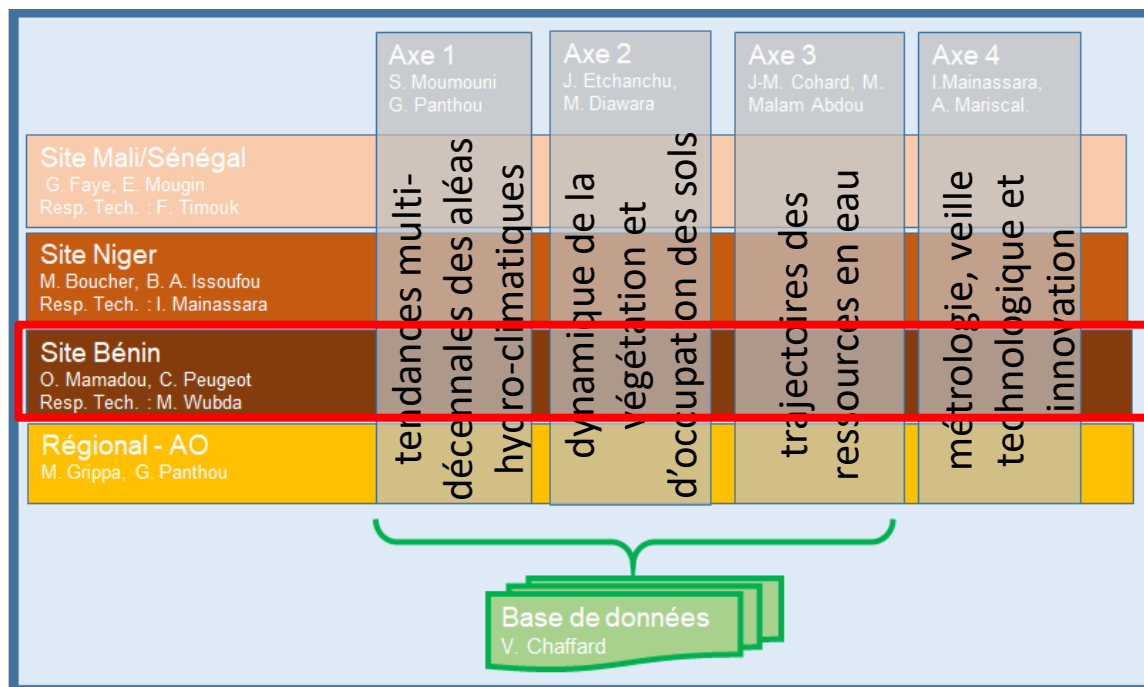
Axe 1
S. Moumouni
G. Panthou

Axe 2
J. Etchanchu,
M. Diawara

Axe 3
J-M. Cohard, M.
Malam Abdou

Axe 4
I.Mainassara,
A. Mariscal.

Site Mali/Sénégal
G. Faye, E. Mougin
Resp. Tech. : F. Timouk

Site Niger
M. Boucher, B. A. Issoufou
Resp. Tech. : I. Mainassara

Site Bénin
O. Mamadou, C. Peugeot
Resp. Tech. : M. Wubda

Régional - AO
M. Grippa, G. Panthou

tendances multi-décennales des aléas hydro-climatiques

dynamique de la végétation et d'occupation des sols

trajectoires des ressources en eau

métrologie, veille technologique et innovation

Base de données
V. Chaffard